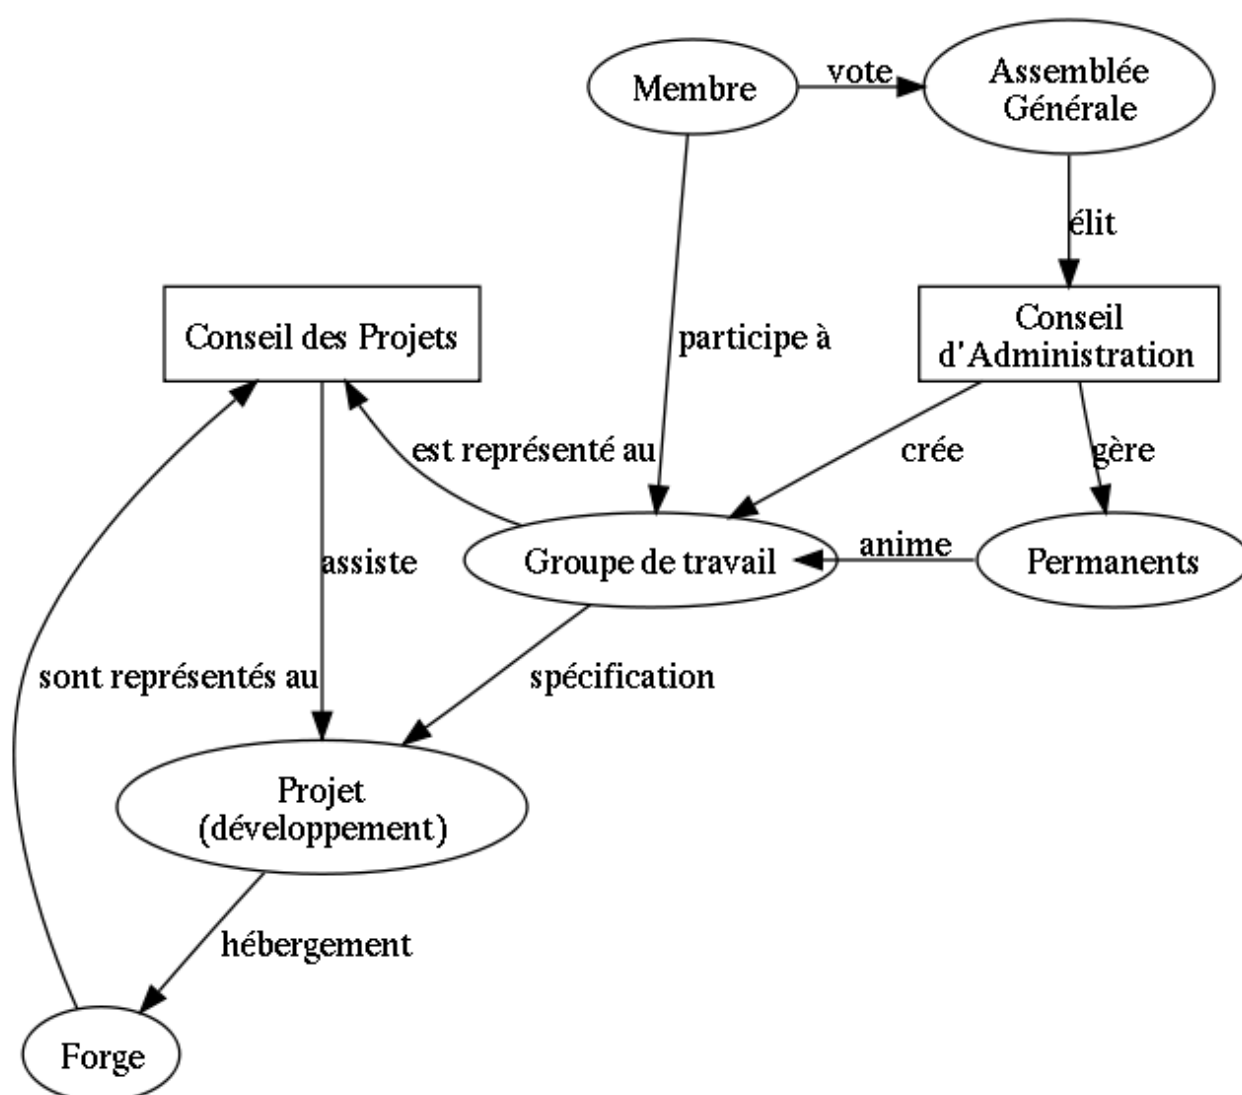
Membre
vote
Assemblée Générale
élit
Conseil des Projets
participe à
Conseil d'Administration
est représenté au
crée
gère
assiste
Groupe de travail
anime
Permanents
sont représentés au
spécification
Projet (développement)
hébergement
Forge